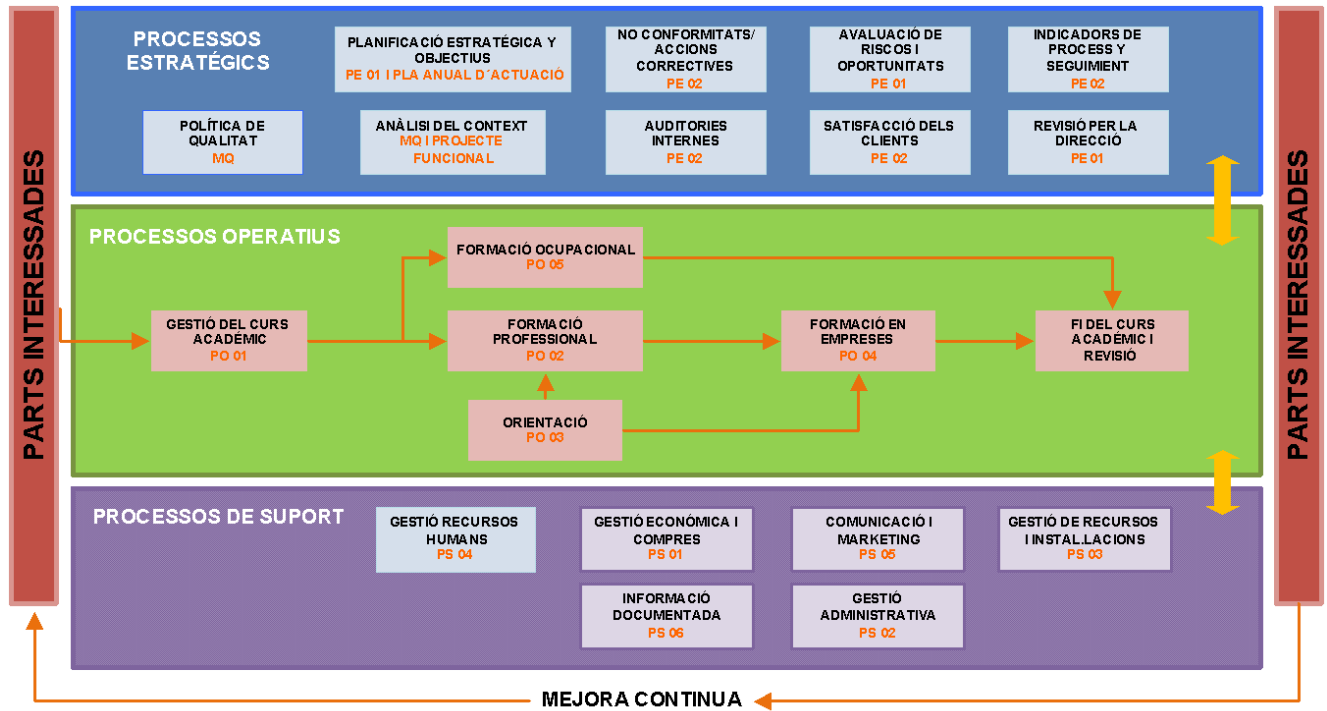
PARTS INTERESSADES

PROCESSOS ESTRATÈGICS

PLANIFICACIÓ ESTRATÈGICA Y OBJECTIUS
PE 01 I PLA ANUAL D´ACTUACIÓ

NO CONFORMITATS/ ACCIONS CORRECTIVES
PE 02

AVALUACIÓ DE RISCOS I OPORTUNITATS
PE 01

INDICADORS DE PROCESS Y SEGUIMENT
PE 02

POLÍTICA DE QUALITAT
MQ

ANÀLISI DEL CONTEXT
MQ I PROJECTE FUNCIONAL

AUDITORIES INTERNES
PE 02

SATISFACCIÓ DELS CLIENTS
PE 02

REVISIÓ PER LA DIRECCIÓ
PE 01

PROCESSOS OPERATIUS

FORMACIÓ OCUPACIONAL
PO 05

GESTIÓ DEL CURS ACADÈMIC
PO 01

FORMACIÓ PROFESSIONAL
PO 02

FORMACIÓ EN EMPRESES
PO 04

FI DEL CURS ACADÈMIC I REVISIÓ

ORIENTACIÓ
PO 03

PROCESSOS DE SUPORT

GESTIÓ RECURSOS HUMANS
PS 04

GESTIÓ ECONÒMICA I COMPRES
PS 01

COMUNICACIÓ I MARKETING
PS 05

GESTIÓ DE RECURSOS I INSTAL.LACIONS
PS 03

INFORMACIÓ DOCUMENTADA
PS 06

GESTIÓ ADMINISTRATIVA
PS 02

PARTS INTERESSADES

MEJORA CONTINUA